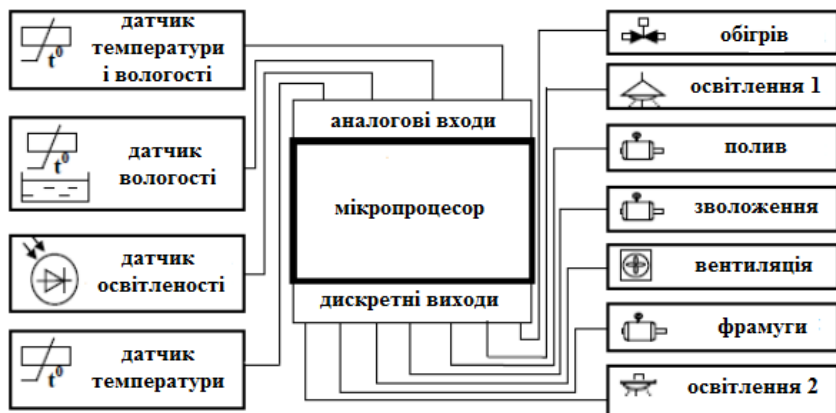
$t^0$ датчик температури і вологості

$t^0$ датчик вологості

датчик освітленості

$t^0$ датчик температури

аналогові входи

мікропроцесор

дискретні виходи

обігрів

освітлення 1

полив

зволоження

вентиляція

фрамуги

освітлення 2